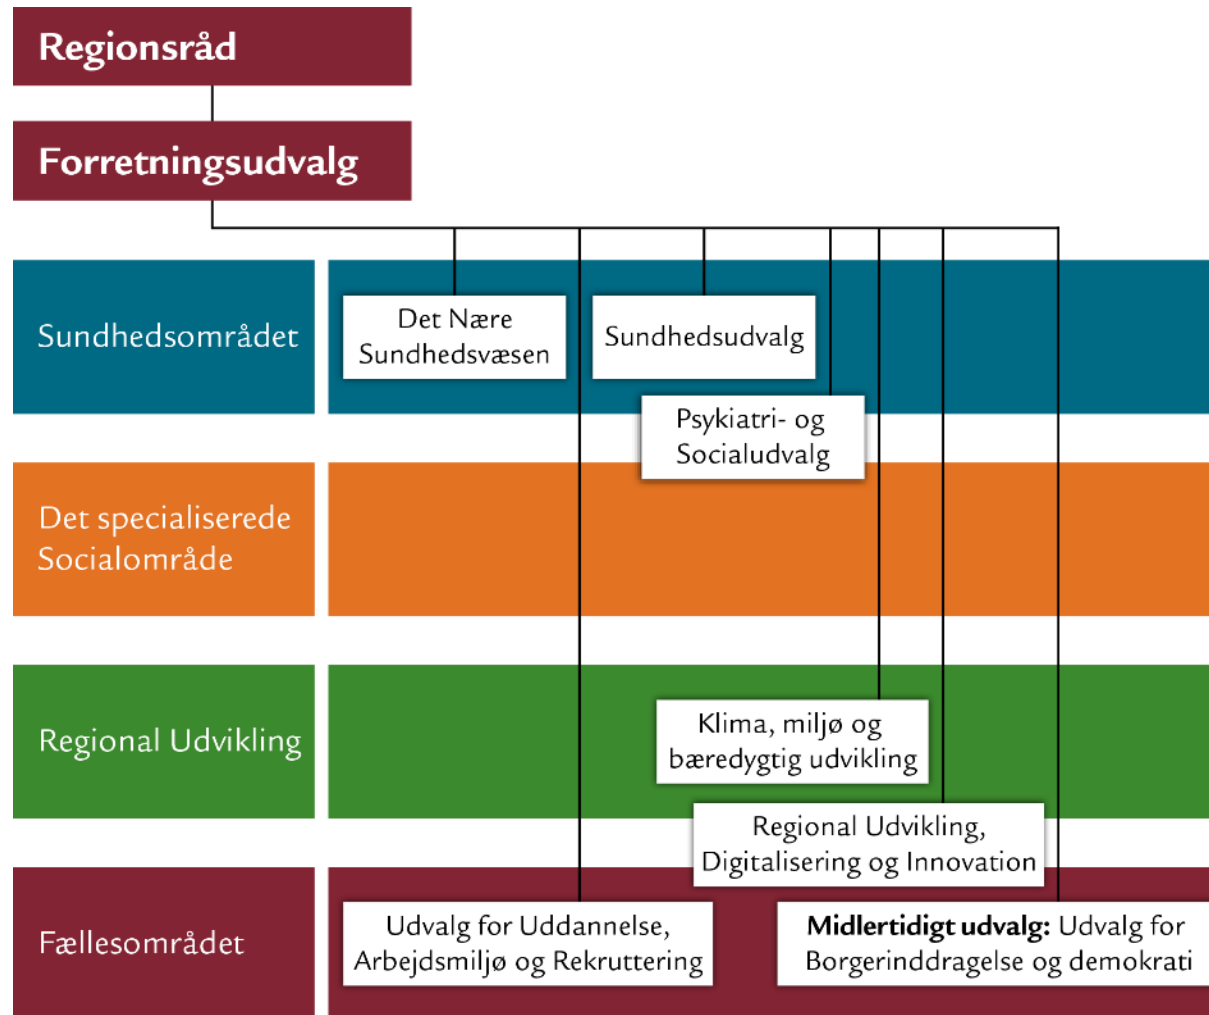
Regionsråd

Forretningsudvalg

Sundhedsområdet

Det Nære Sundhedsvæsen

Sundhedsudvalg

Psykiatri- og Socialudvalg

Det specialiserede Socialområde

Regional Udvikling

Klima, miljø og bæredygtig udvikling

Regional Udvikling, Digitalisering og Innovation

Fællesområdet

Udvalg for Uddannelse, Arbejdsmiljø og Rekruttering

**Midlertidigt udvalg:** Udvalg for Borgerinddragelse og demokrati